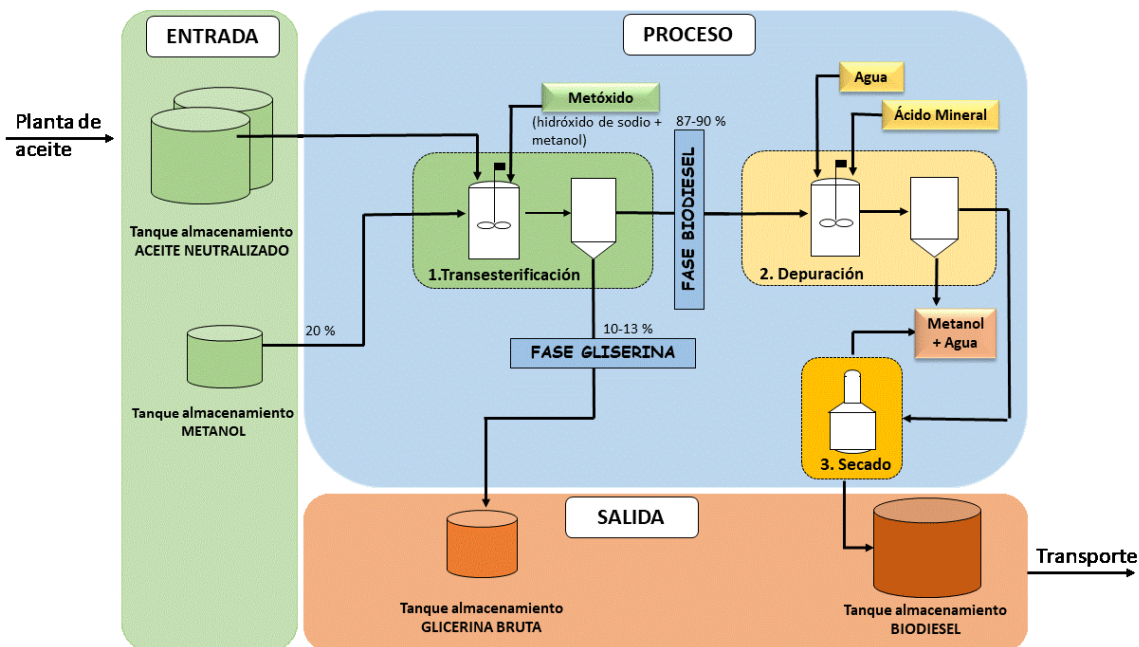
ENTRADA

PROCESO

Planta de aceite

Tanque almacenamiento ACEITE NEUTRALIZADO

Metóxido

(hidróxido de sodio + metanol)

87-90 %

FASE BIODIESEL

Agua

Ácido Mineral

1.Transesterificación

2. Depuración

20 %

10-13 %

FASE GLISERINA

Metanol + Agua

Tanque almacenamiento METANOL

3. Secado

SALIDA

Tanque almacenamiento GLICERINA BRUTA

Tanque almacenamiento BIODIESEL

Transporte